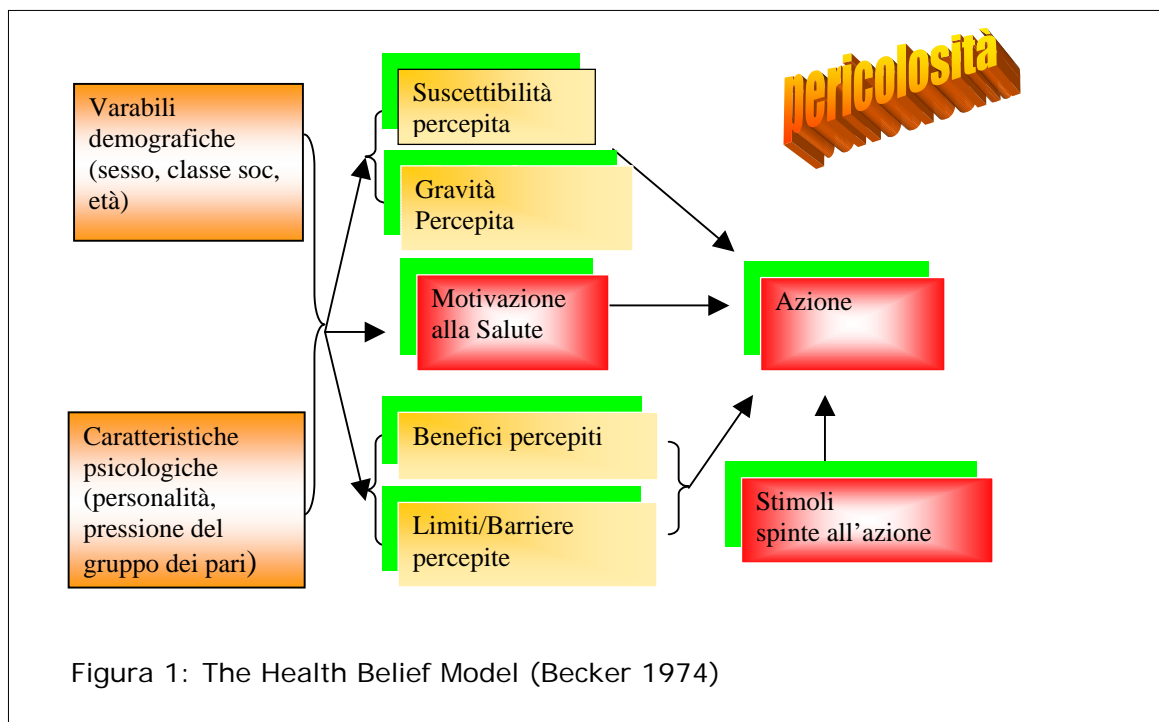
Varabili demografiche (sesso, classe soc, età)

Caratteristiche psicologiche (personalità, pressione del gruppo dei pari)

Suscettibilità percepita

Gravità Percepita

Motivazione alla Salute

Benefici percepiti

Limiti/Barriere percepite

pericolosità

Azione

Stimoli spinte all'azione

Figura 1: The Health Belief Model (Becker 1974)